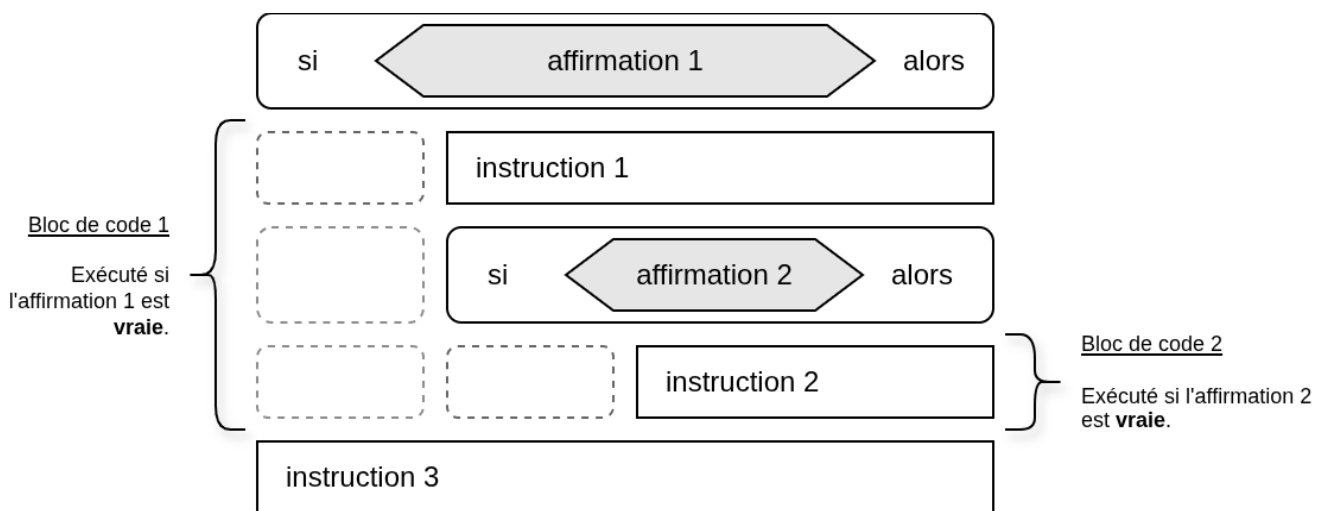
si affirmation 1 alors

instruction 1

si affirmation 2 alors

instruction 2

instruction 3

Bloc de code 1

Exécuté si l'affirmation 1 est **vraie**.

Bloc de code 2

Exécuté si l'affirmation 2 est **vraie**.